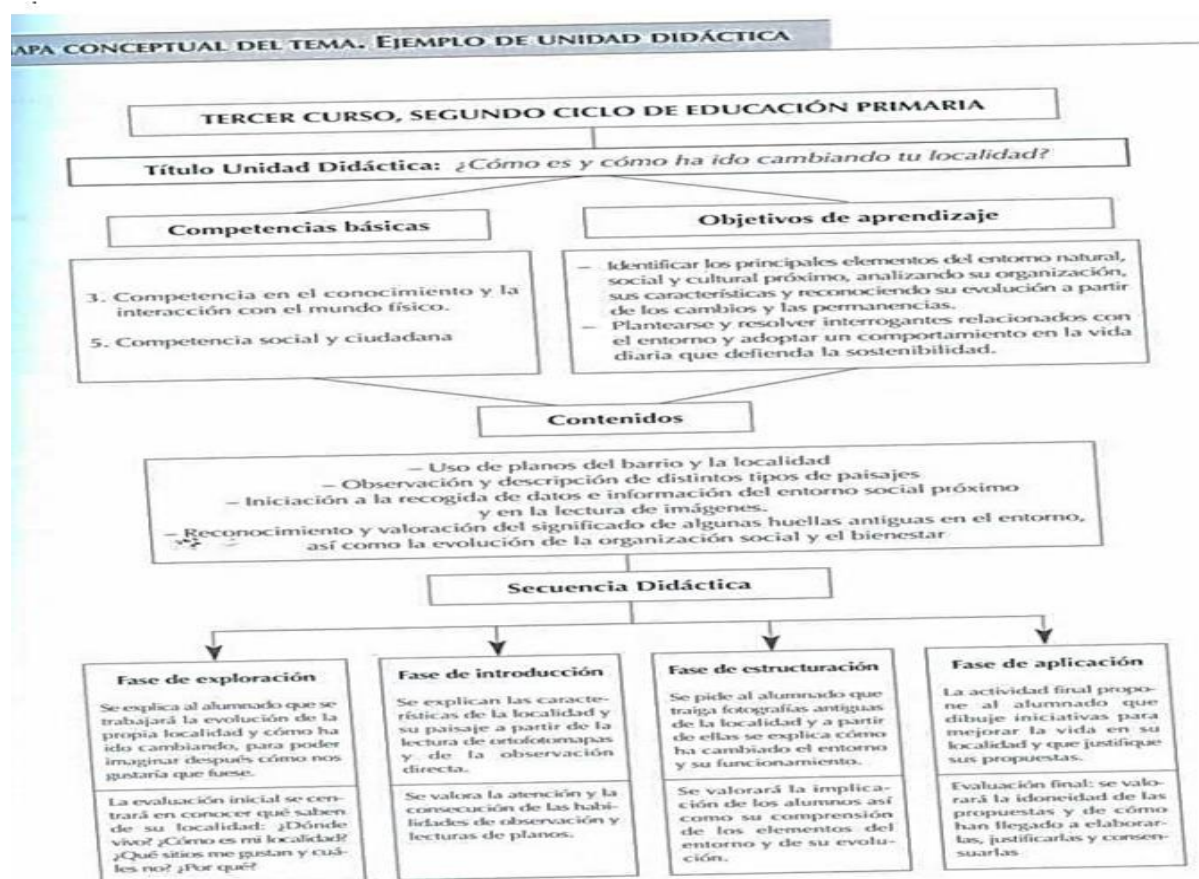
APA CONCEPTUAL DEL TEMA. EJEMPLO DE UNIDAD DIDÁCTICA

TERCER CURSO, SEGUNDO CICLO DE EDUCACIÓN PRIMARIA

Título Unidad Didáctica: ¿Cómo es y cómo ha ido cambiando tu localidad?

Competencias básicas

3. Competencia en el conocimiento y la interacción con el mundo físico.

5. Competencia social y ciudadana

Objetivos de aprendizaje

– Identificar los principales elementos del entorno natural, social y cultural próximo, analizando su organización, sus características y reconociendo su evolución a partir de los cambios y las permanencias.
– Plantearse y resolver interrogantes relacionados con el entorno y adoptar un comportamiento en la vida diaria que defienda la sostenibilidad.

Contenidos

– Uso de planos del barrio y la localidad
– Observación y descripción de distintos tipos de paisajes
– Iniciación a la recogida de datos e información del entorno social próximo y en la lectura de imágenes.
– Reconocimiento y valoración del significado de algunas huellas antiguas en el entorno, así como la evolución de la organización social y el bienestar

Secuencia Didáctica

Fase de exploración

Se explica al alumnado que se trabajará la evolución de la propia localidad y cómo ha ido cambiando, para poder imaginar después cómo nos gustaría que fuese.

La evaluación inicial se centrará en conocer qué saben de su localidad: ¿Dónde vivo? ¿Cómo es mi localidad? ¿Qué sitios me gustan y cuáles no? ¿Por qué?

Fase de introducción

Se explican las características de la localidad y su paisaje a partir de la lectura de ortofotomapas y de la observación directa.

Se valora la atención y la consecución de las habilidades de observación y lecturas de planos.

Fase de estructuración

Se pide al alumnado que traiga fotografías antiguas de la localidad y a partir de ellas se explica cómo ha cambiado el entorno y su funcionamiento.

Se valorará la implicación de los alumnos así como su comprensión de los elementos del entorno y de su evolución.

Fase de aplicación

La actividad final propone al alumnado que dibuje iniciativas para mejorar la vida en su localidad y que justifique sus propuestas.

Evaluación final: se valorará la idoneidad de las propuestas y de cómo han llegado a elaborarlas, justificarlas y consensuarlas.